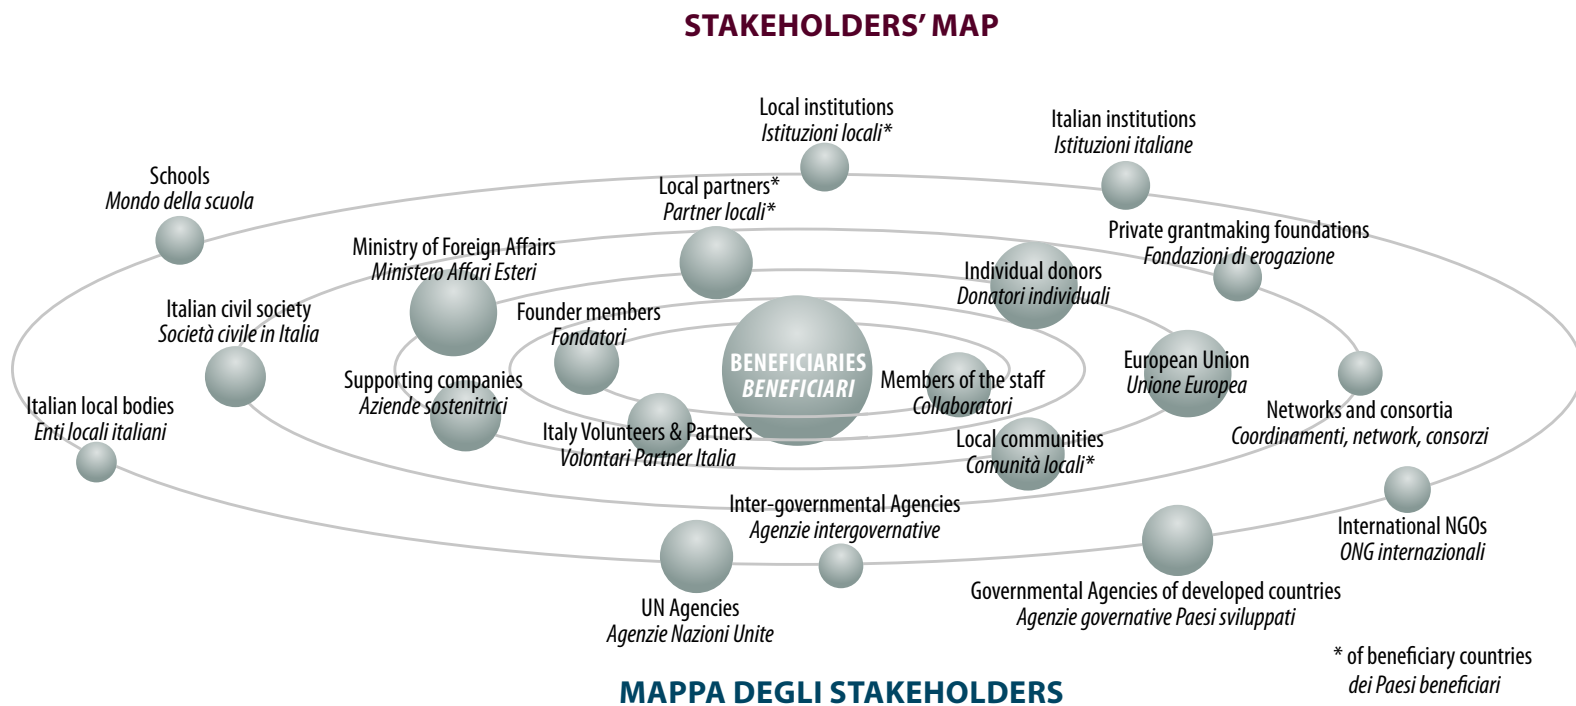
STAKEHOLDERS' MAP

Local institutions
Istituzioni locali*

Italian institutions
Istituzioni italiane

Schools
Mondo della scuola

Local partners*
Partner locali*

Private grantmaking foundations
Fondazioni di erogazione

Ministry of Foreign Affairs
Ministero Affari Esteri

Individual donors
Donatori individuali

Italian civil society
Società civile in Italia

Founder members
Fondatori

BENEFICIARIES
BENEFICIARI

European Union
Unione Europea

Supporting companies
Aziende sostenitrici

Members of the staff
Collaboratori

Italian local bodies
Enti locali italiani

Italy Volunteers & Partners
Volontari Partner Italia

Networks and consortia
Coordinamenti, network, consorzi

Local communities
Comunità locali*

Inter-governmental Agencies
Agenzie intergovernative

International NGOs
ONG internazionali

Governmental Agencies of developed countries
Agenzie governative Paesi sviluppati

UN Agencies
Agenzie Nazioni Unite

* of beneficiary countries
dei Paesi beneficiari

MAPPA DEGLI STAKEHOLDERS